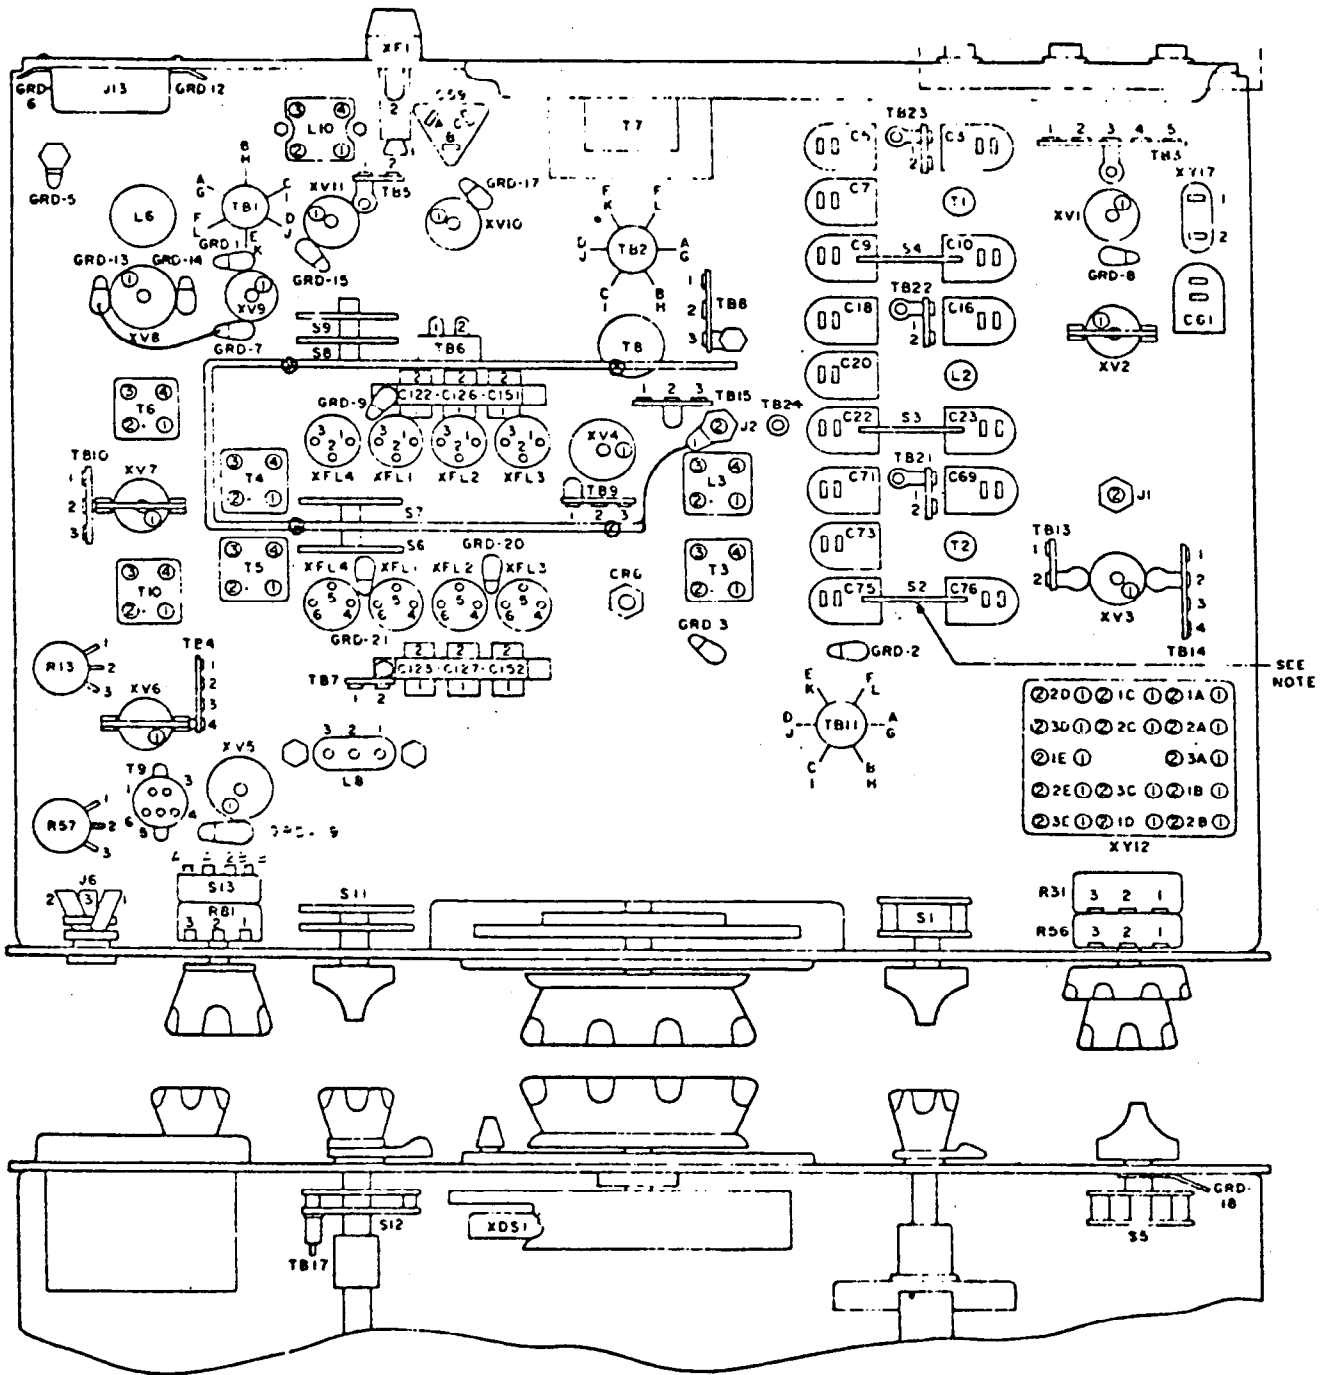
XF1
GRD 6
J13
GRD 12
C59
T7
GRD-5
L10
TB23
C5
C3
1 2 3 4 5
TB3
XV17
1
2
B H
A G
C L
TB1
F L
D J
E K
GRD 1
XV11
TB5
GRD-17
XV10
L6
F K
F L
D J
TB2
A G
C I
B H
C7
C9
S4
C10
T1
XV1
GRD-8
GRD-13
GRD-14
GRD-15
XV9
XV8
GRD-7
S9
S8
TB6
TB8
1 2 3
T8
C18
TB22
C16
C20
L2
C61
XV2
GRD-9
C122 C126 C151
TB15
1 2 3
TB24
C22
S3
C23
T6
TB10
XV7
T4
XFL4
XFL1
XFL2
XFL3
XV4
J2
L3
TB9
1 2 3
C71
TB21
C69
J1
S7
C73
T2
TB13
T5
S6
XFL4
XFL1
GRD-20
XFL2
XFL3
T10
CR6
T3
C75
S2
C76
XV3
GRD-21
GRD 3
TB14
R13
TB4
XV6
TB7
C123 C127 C152
GRD-2
SEE NOTE
E K
F L
D J
TB11
A G
C I
B H
②2D①②1C①②1A①
②3D①②2C①②2A①
②1E①
②3A①
②2E①②3C①②1B①
②3C①②1D①②2B①
XY12
L8
3 2 1
T9
XV5
GRD-5
R57
J6
S13
R81
S11
S1
R31
R56
3 2 1
3 2 1
S12
TB17
XDS1
GRD-18
S5